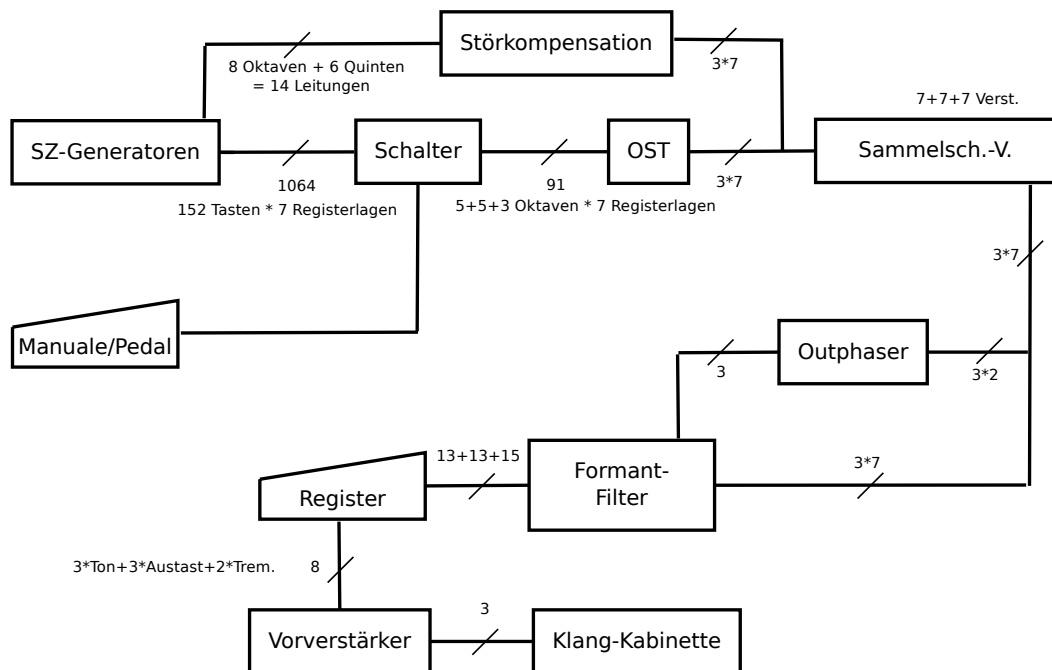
Störkompensation

8 Oktaven + 6 Quinten
= 14 Leitungen

3*7

7+7+7 Verst.

SZ-Generatoren

Schalter

OST

Sammelsch.-V.

1064
152 Tasten * 7 Registerlagen

91
5+5+3 Oktaven * 7 Registerlagen

3*7

3*7

Manuale/Pedal

3

Outphaser

3*2

13+13+15

Register

Formant-
Filter

3*7

3*Ton+3*Austast+2*Trem.

8

3

Vorverstärker

Klang-Kabinette